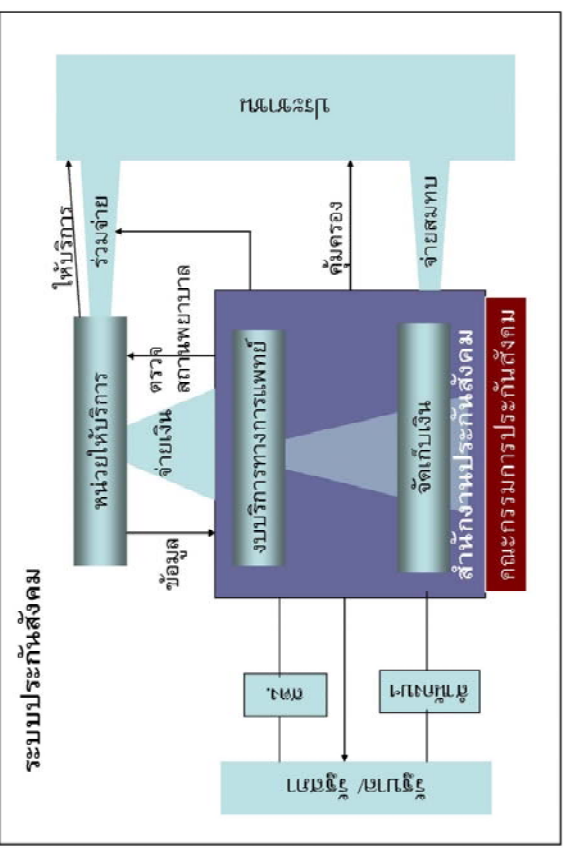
ระบบประกันสังคม

ประชาชน

ให้บริการ

ร่วมจ่าย

ตรวจ สถานพยาบาล

คุ้มครอง

จ่ายสมทบ

หน่วยให้บริการ

จ่ายเงิน

ข้อมูล

งบบริการทางการแพทย์

จัดเก็บเงิน

สำนักงานประกันสังคม

คณะกรรมการประกันสังคม

สมช.

ผู้ประกัน

รัฐบาล/ รัฐสภา